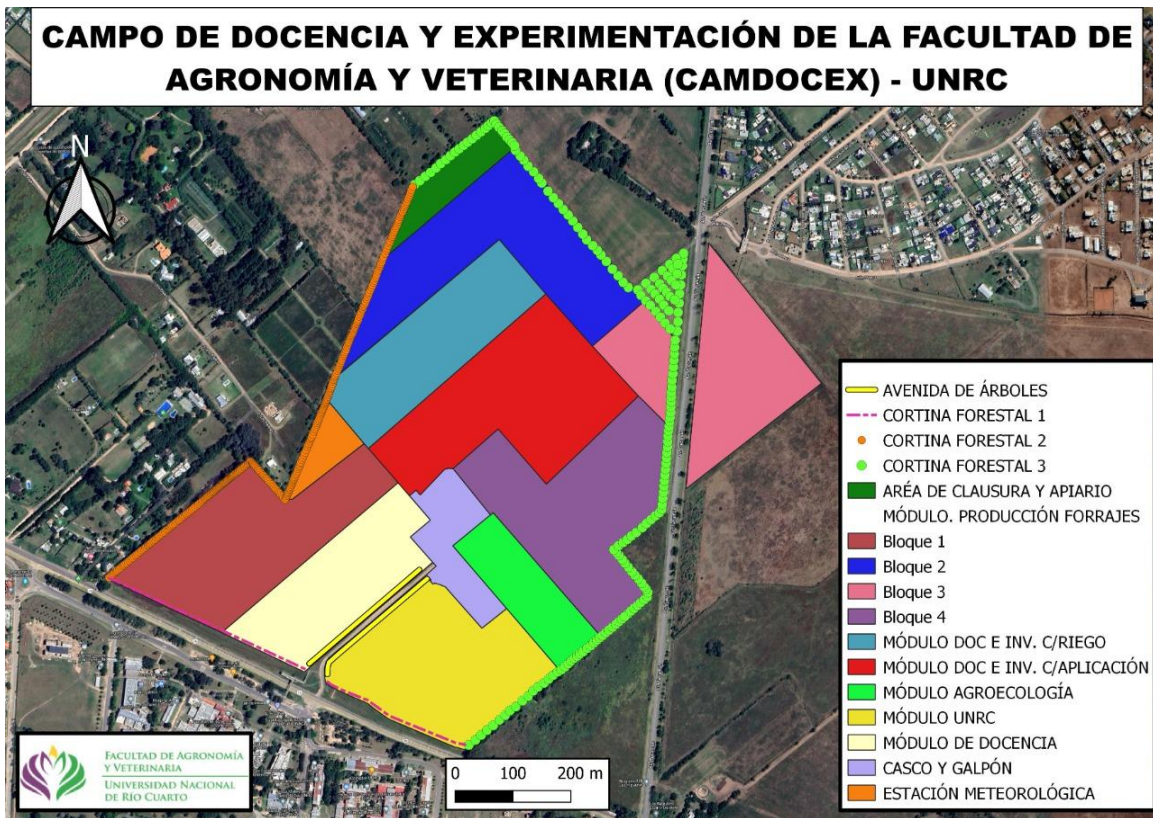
CAMPO DE DOCENCIA Y EXPERIMENTACIÓN DE LA FACULTAD DE AGRONOMÍA Y VETERINARIA (CAMDOCEX) - UNRC

N

AVENIDA DE ÁRBOLES
CORTINA FORESTAL 1
CORTINA FORESTAL 2
CORTINA FORESTAL 3
ÁREA DE CLAUSURA Y APIARIO
MÓDULO. PRODUCCIÓN FORRAJES
Bloque 1
Bloque 2
Bloque 3
Bloque 4
MÓDULO DOC E INV. C/RIEGO
MÓDULO DOC E INV. C/APLICACIÓN
MÓDULO AGROECOLOGÍA
MÓDULO UNRC
MÓDULO DE DOCENCIA
CASCO Y GALPÓN
ESTACIÓN METEOROLÓGICA

0 100 200 m

FACULTAD DE AGRONOMÍA Y VETERINARIA
UNIVERSIDAD NACIONAL DE RÍO CUARTO